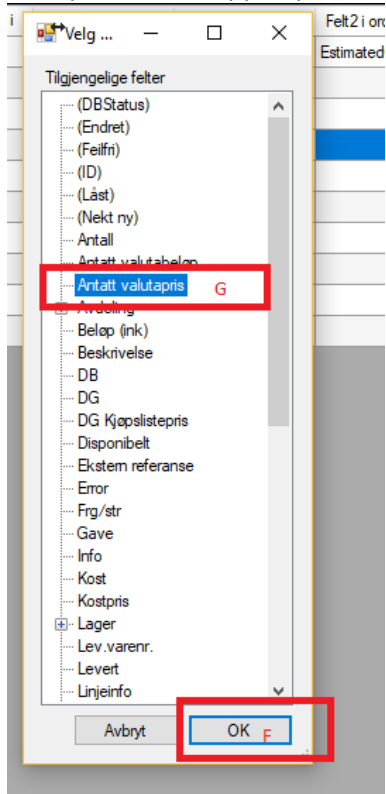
i
Felt2 i ord
Estimated

Velg ...

Tilgjengelige felter

(DBStatus)
(Endret)
(Feilfri)
(ID)
(Låst)
(Nekt ny)
Antall
Antatt valutabeløp
Antatt valutapris
G
Avdeling
Beløp (ink)
Beskrivelse
DB
DG
DG Kjøpslistepris
Disponibelt
Ekstern referanse
Error
Frg/str
Gave
Info
Kost
Kostpris
Lager
Lev.varenr.
Levert
Linjeinfo

Avbryt
OK
F